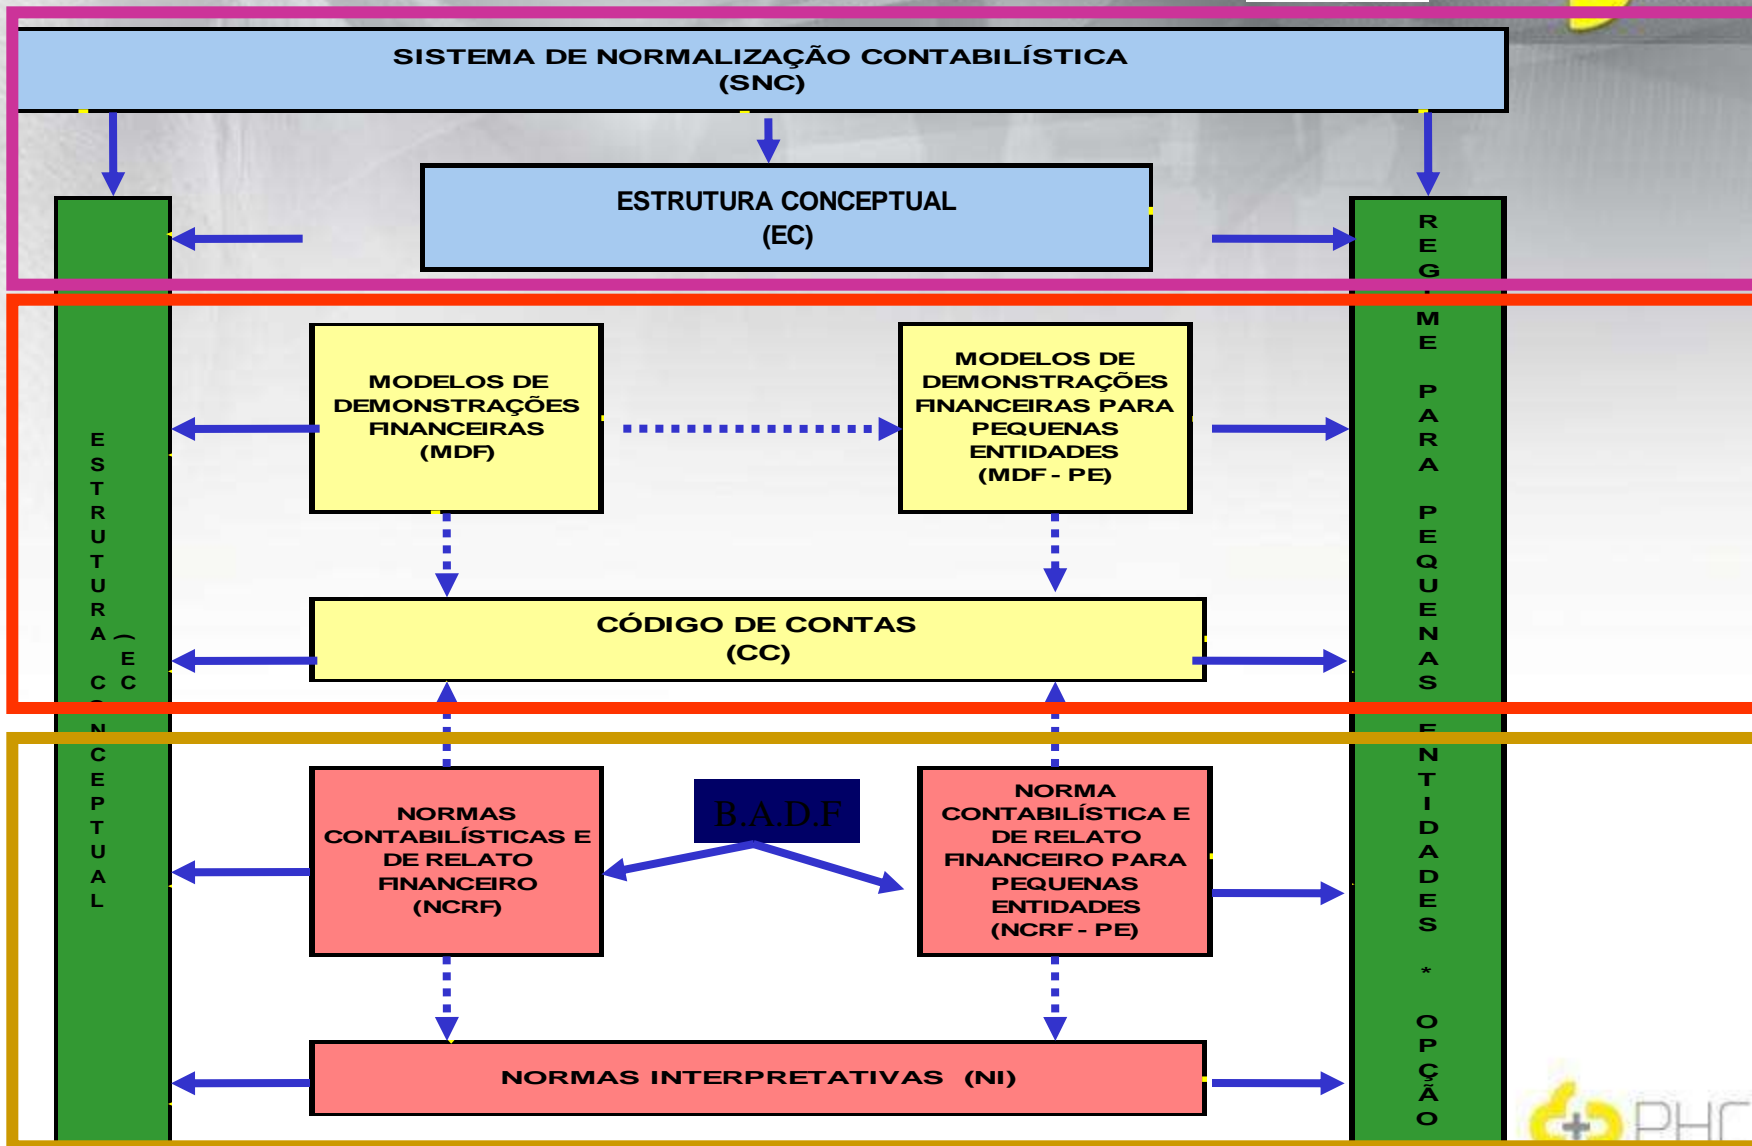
SISTEMA DE NORMALIZAÇÃO CONTABILÍSTICA
(SNC)

ESTRUTURA CONCEPTUAL
(EC)

ESTRUTURA CONCEPTUAL (EC)

REGIME PARA PEQUENAS ENTIDADES * OPÇÃO

MODELOS DE DEMONSTRAÇÕES FINANCEIRAS
(MDF)

MODELOS DE DEMONSTRAÇÕES FINANCEIRAS PARA PEQUENAS ENTIDADES
(MDF - PE)

CÓDIGO DE CONTAS
(CC)

B.A.D.F

NORMAS CONTABILÍSTICAS E DE RELATO FINANCEIRO
(NCRF)

NORMA CONTABILÍSTICA E DE RELATO FINANCEIRO PARA PEQUENAS ENTIDADES
(NCRF - PE)

NORMAS INTERPRETATIVAS (NI)

PHC